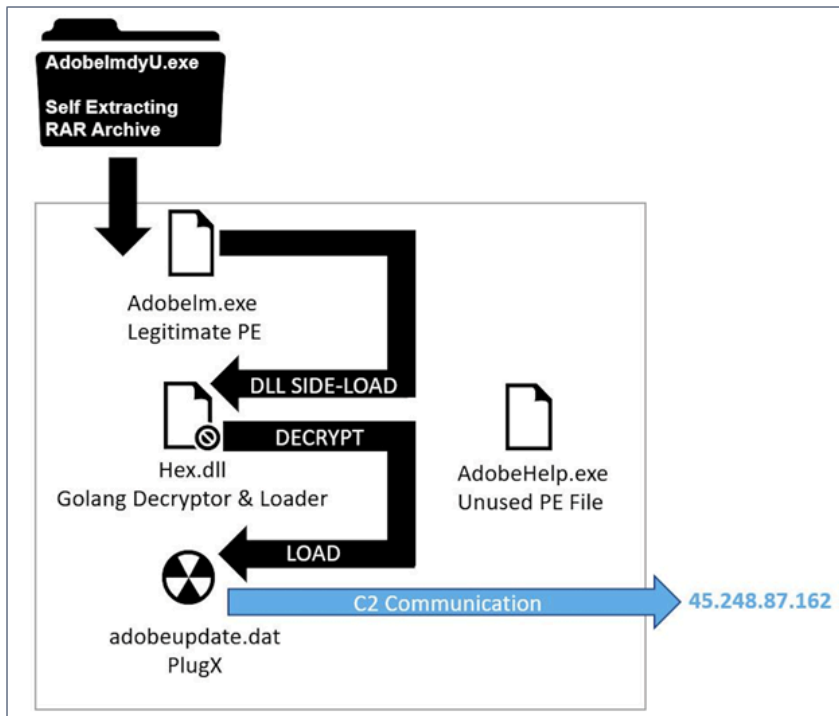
AdobeImdyU.exe

Self Extracting RAR Archive

AdobeIm.exe
Legitimate PE

DLL SIDE-LOAD

DECRYPT

Hex.dll
Golang Decryptor & Loader

AdobeHelp.exe
Unused PE File

LOAD

C2 Communication

45.248.87.162

adobeupdate.dat
PlugX